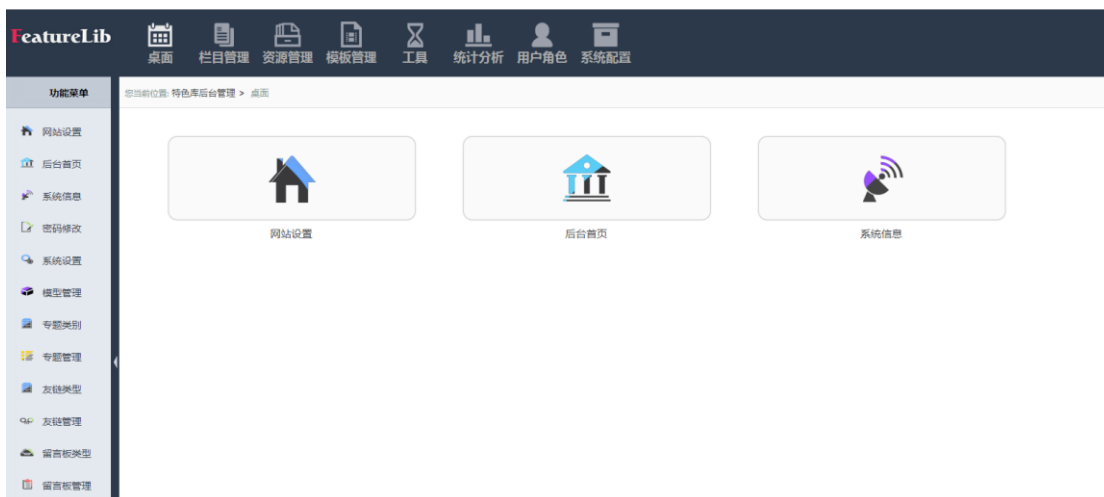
FeatureLib

桌面 栏目管理 资源管理 模板管理 工具 统计分析 用户角色 系统配置

功能菜单

您当前位置: 特色库后台管理 > 桌面

网站设置
后台首页
系统信息
密码修改
系统设置
模型管理
专题类别
专题管理
友链类型
友链管理
留言板类型
留言板管理

网站设置

后台首页

系统信息